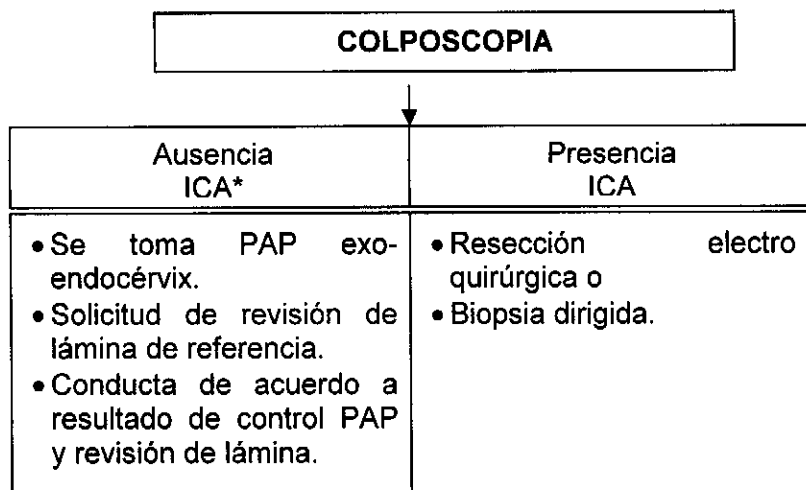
COLPOSCOPIA

| Ausencia ICA* | Presencia ICA |
|---|---|
| • Se toma PAP exo-endocérvix. • Solicitud de revisión de lámina de referencia. • Conducta de acuerdo a resultado de control PAP y revisión de lámina. | • Resección electro quirúrgica o • Biopsia dirigida. |